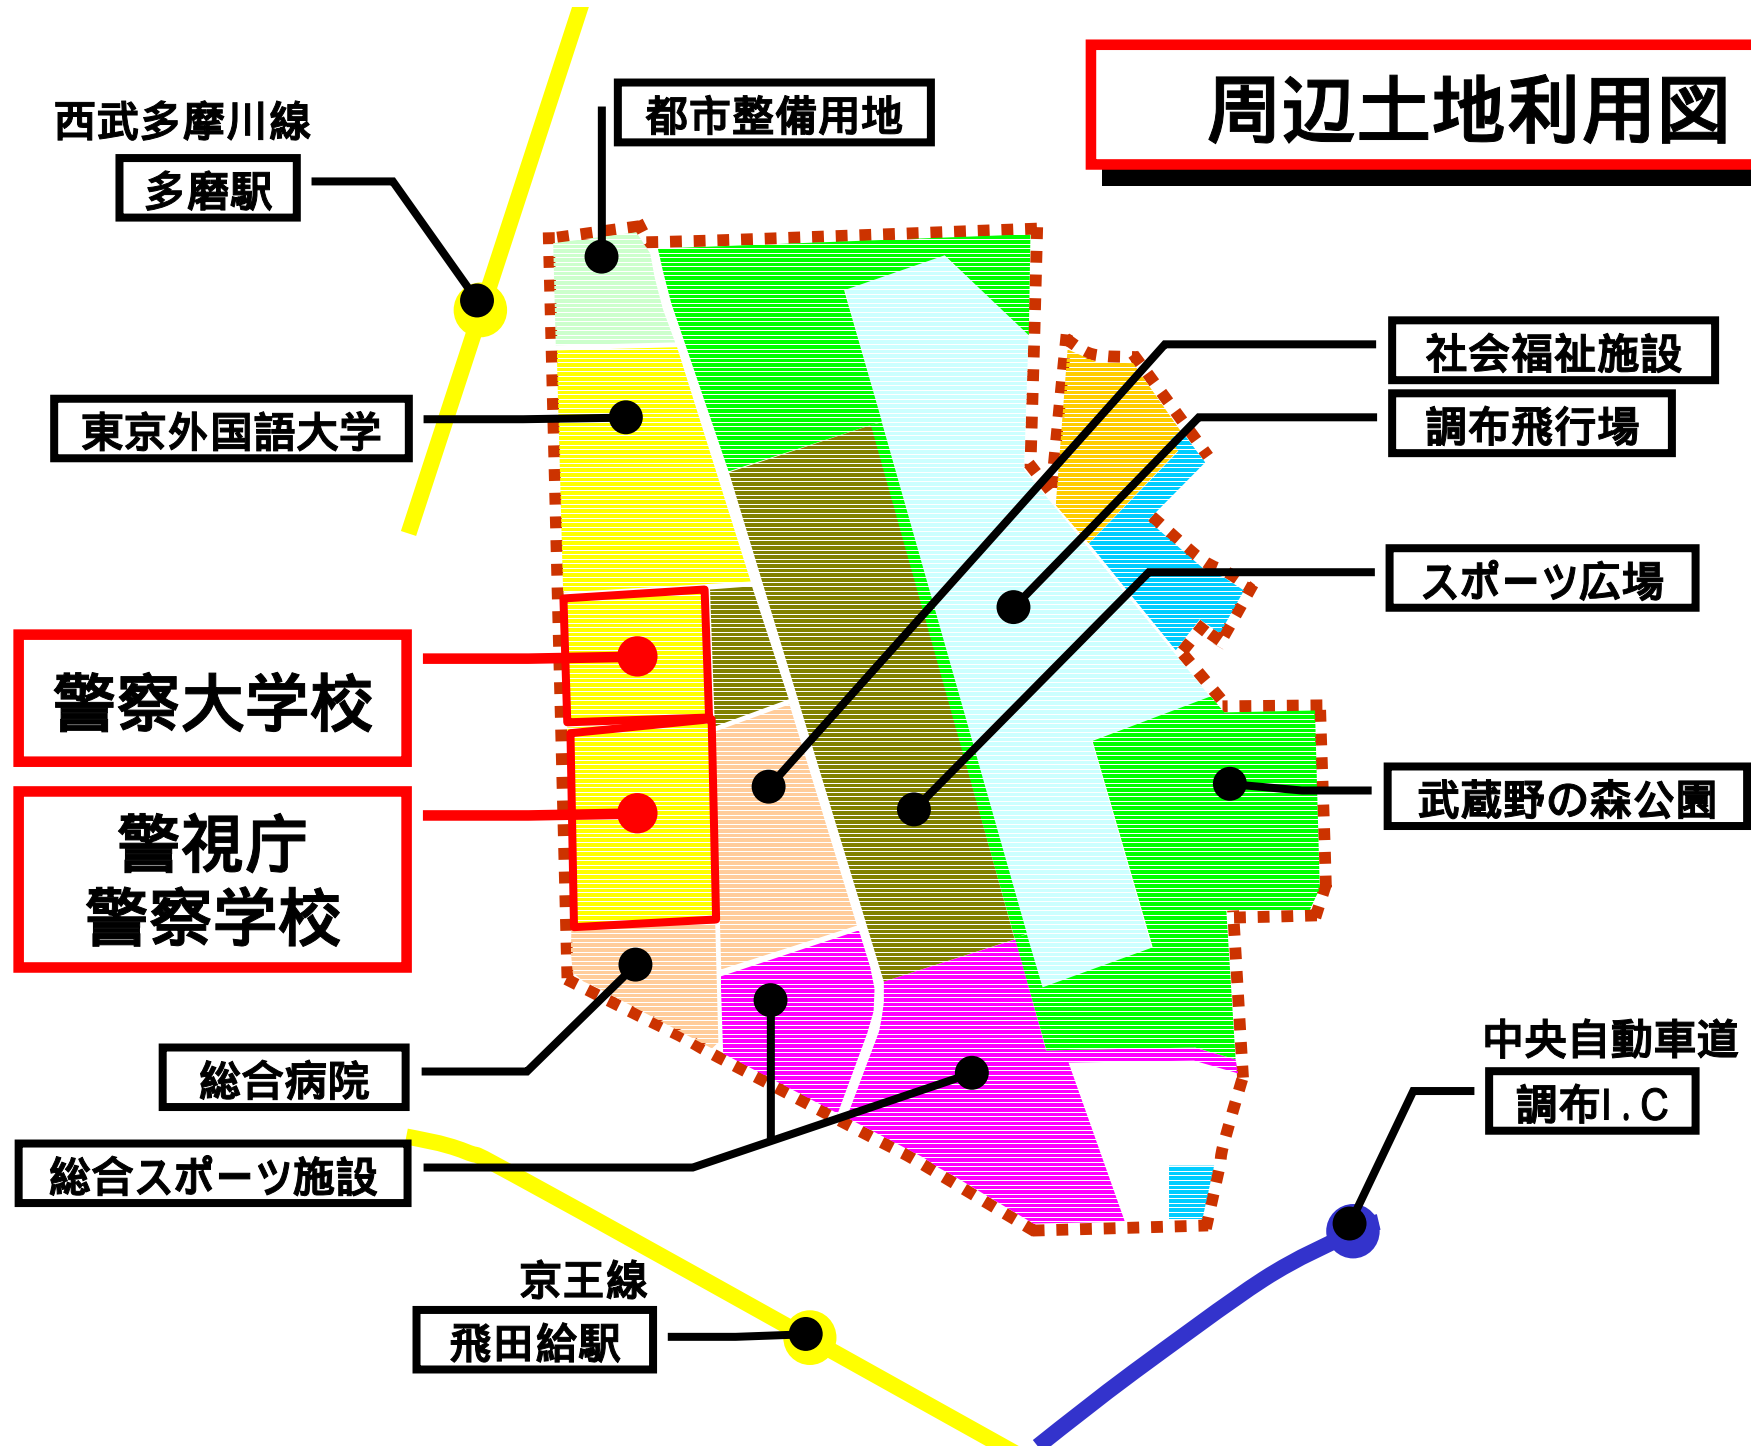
周辺土地利用図

西武多摩川線

多磨駅

都市整備用地

東京外国語大学

社会福祉施設

調布飛行場

スポーツ広場

警察大学校

警視庁
警察学校

武蔵野の森公園

総合病院

総合スポーツ施設

中央自動車道

調布I.C

京王線

飛田給駅